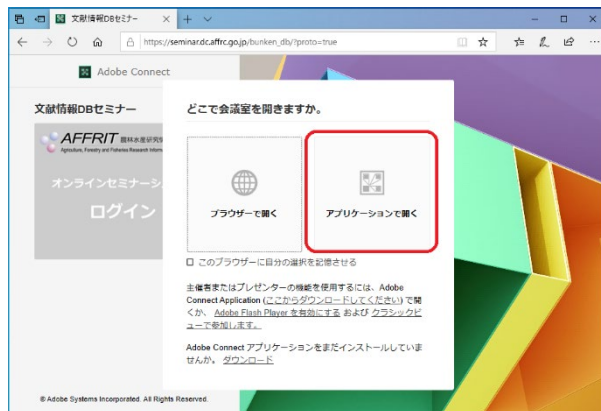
文献情報DBセミナー

https://seminar.dc.affrc.go.jp/bunken_db/?proto=true

Adobe Connect

文献情報DBセミナー

AFFRIT 農林水産研究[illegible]

Agriculture, Forestry and Fisheries Research Information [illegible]

オンラインセミナーシ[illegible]

ログイン

どこで会議室を開きますか。

ブラウザーで開く

アプリケーションで開く

□ このブラウザーに自分の選択を記憶させる

主催者またはプレゼンターの機能を使用するには、Adobe Connect Application (ここからダウンロードしてください) で開くか、Adobe Flash Player を有効にする および クラシックビューで参加します。

Adobe Connect アプリケーションをまだインストールしていませんか。 ダウンロード

© Adobe Systems Incorporated. All Rights Reserved.